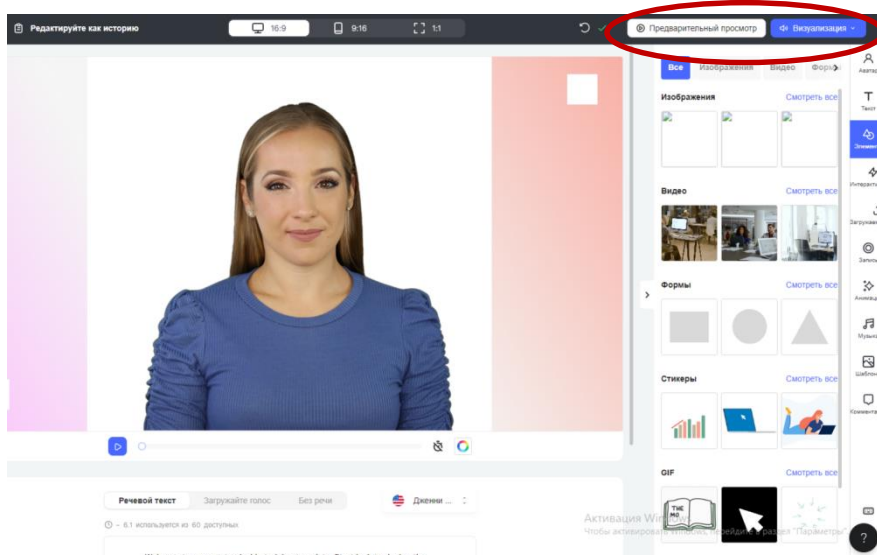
Редактируйте как историю

16:9

9:16

1:1

Предварительный просмотр

Визуализация

Все

Изображения

Видео

Формы

Изображения

Смотреть все

Видео

Смотреть все

Формы

Смотреть все

Стикеры

Смотреть все

GIF

Смотреть все

Аватар

Текст

Элемент

Интеракти

Загружен

Запись

Анимац

Музыка

Шаблон

Коммента

Речевой текст

Загружайте голос

Без речи

Дженни ...

~ 6.1 используется из 60 доступных

Активация Wi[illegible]

Чтобы активировать Windows, перейдите в раздел "Параметры"

?